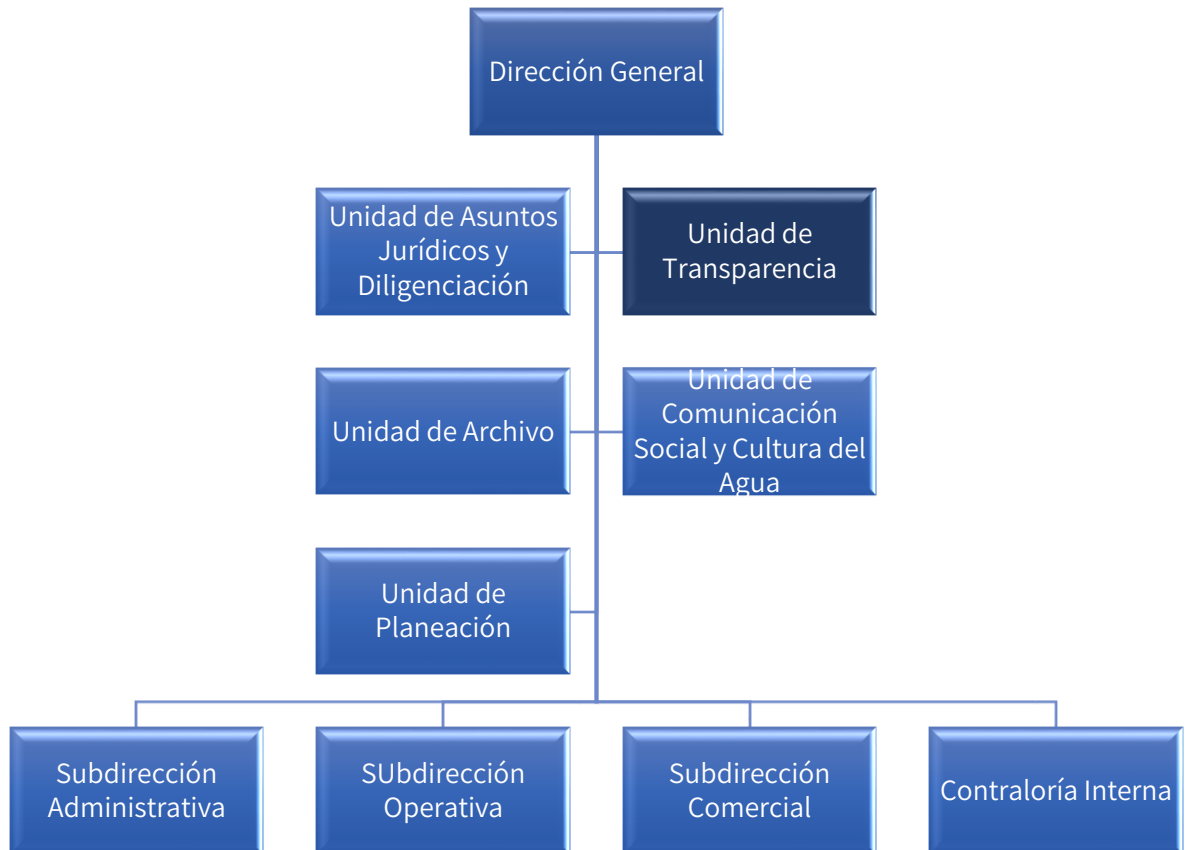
Dirección General

Unidad de Asuntos Jurídicos y Diligenciación

Unidad de Transparencia

Unidad de Archivo

Unidad de Comunicación Social y Cultura del Agua

Unidad de Planeación

Subdirección Administrativa

SUbdirección Operativa

Subdirección Comercial

Contraloría Interna